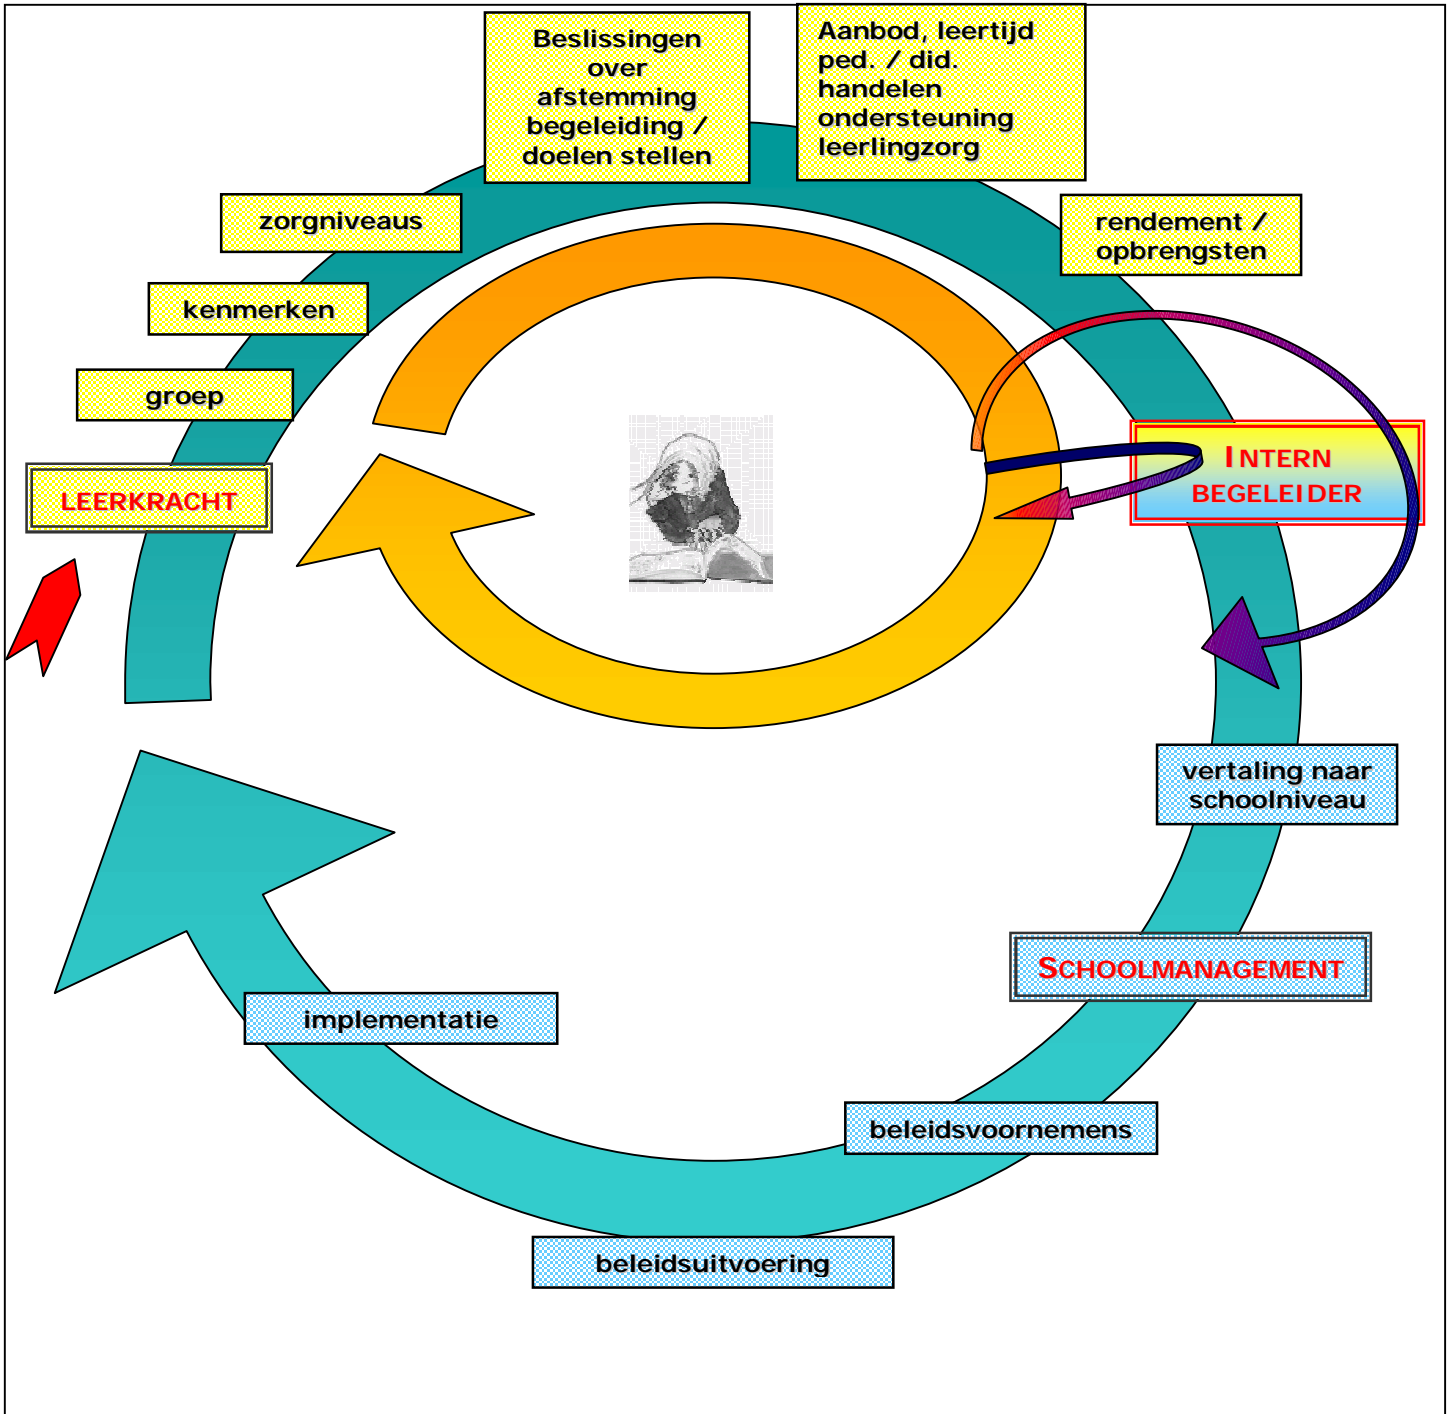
Beslissingen over afstemming begeleiding / doelen stellen

Aanbod, leertijd ped. / did. handelen ondersteuning leerlingzorg

zorgniveaus

rendement / opbrengsten

kenmerken

groep

LEERKRACHT

INTERN BEGELEIDER

vertaling naar schoolniveau

SCHOOLMANAGEMENT

implementatie

beleidsvoornemens

beleidsuitvoering